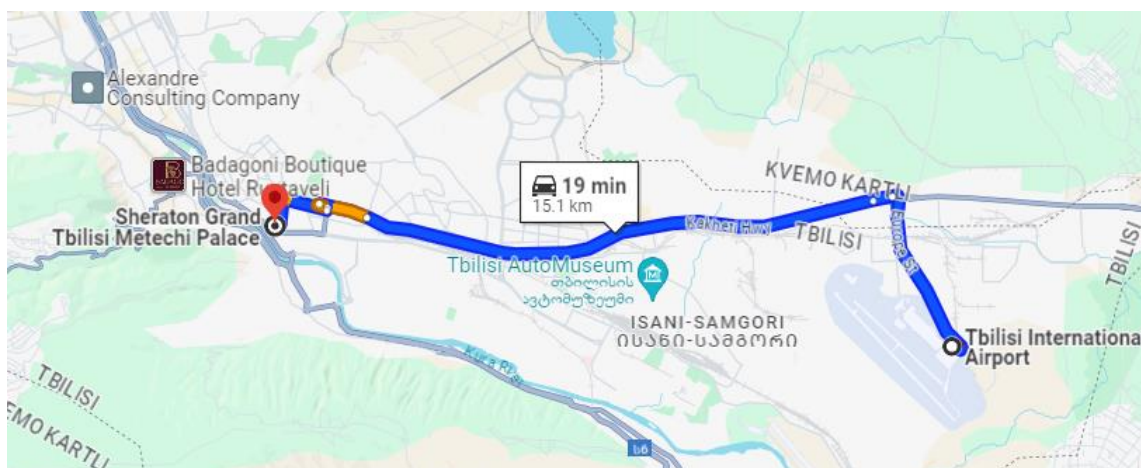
Alexandre Consulting Company

Badagoni Boutique Hotel Rustaveli

Sheraton Grand Tbilisi Metechi Palace

19 min
15.1 km

KVEMO KARTLI

Kakheti Hwy

TBILISI

Tbilisi AutoMuseum
თბილისის ავტომუზეუმი

ISANI-SAMGORI
ისანი-სამგორი

Tbilisi Internationa
Airport

TBILISI

KVEMO KARTLI

Kura River

TBILISI

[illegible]

b6